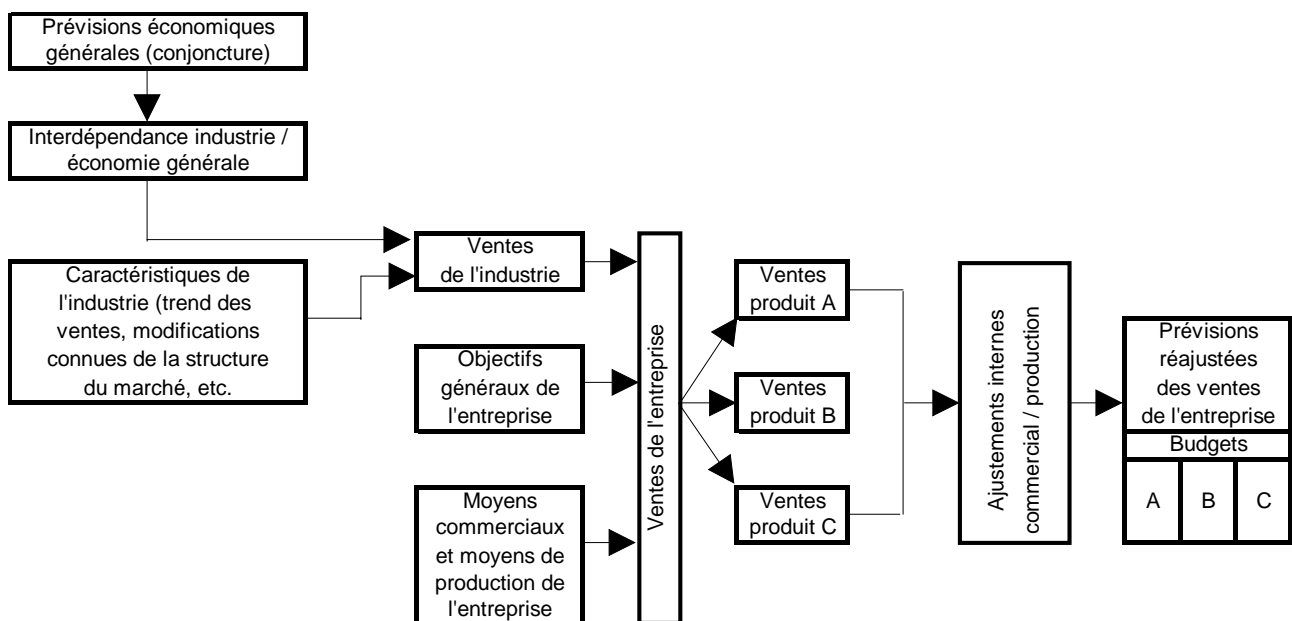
Prévisions économiques générales (conjoncture)

Interdépendance industrie / économie générale

Caractéristiques de l'industrie (trend des ventes, modifications connues de la structure du marché, etc.

Ventes de l'industrie

Objectifs généraux de l'entreprise

Moyens commerciaux et moyens de production de l'entreprise

Ventes de l'entreprise

Ventes produit A

Ventes produit B

Ventes produit C

Ajustements internes commercial / production

Prévisions réajustées des ventes de l'entreprise

Budgets

A

B

C